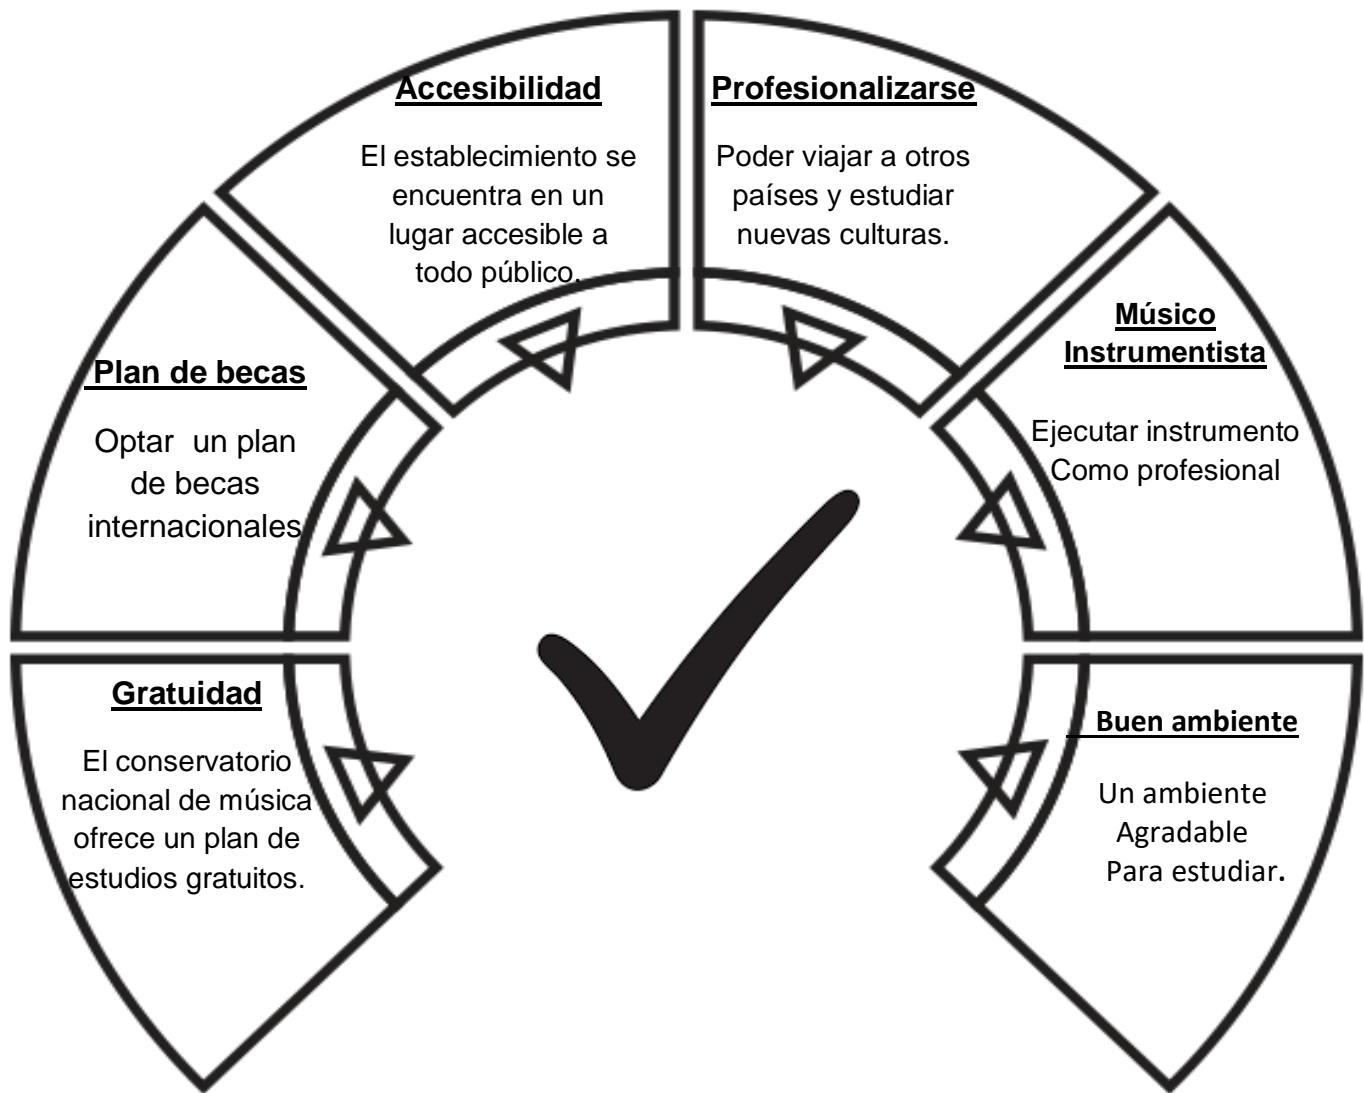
Accesibilidad

El establecimiento se encuentra en un lugar accesible a todo público.

Profesionalizarse

Poder viajar a otros países y estudiar nuevas culturas.

Plan de becas

Optar un plan de becas internacionales

Músico Instrumentista

Ejecutar instrumento Como profesional

Gratuidad

El conservatorio nacional de música ofrece un plan de estudios gratuitos.

Buen ambiente

Un ambiente Agradable Para estudiar.